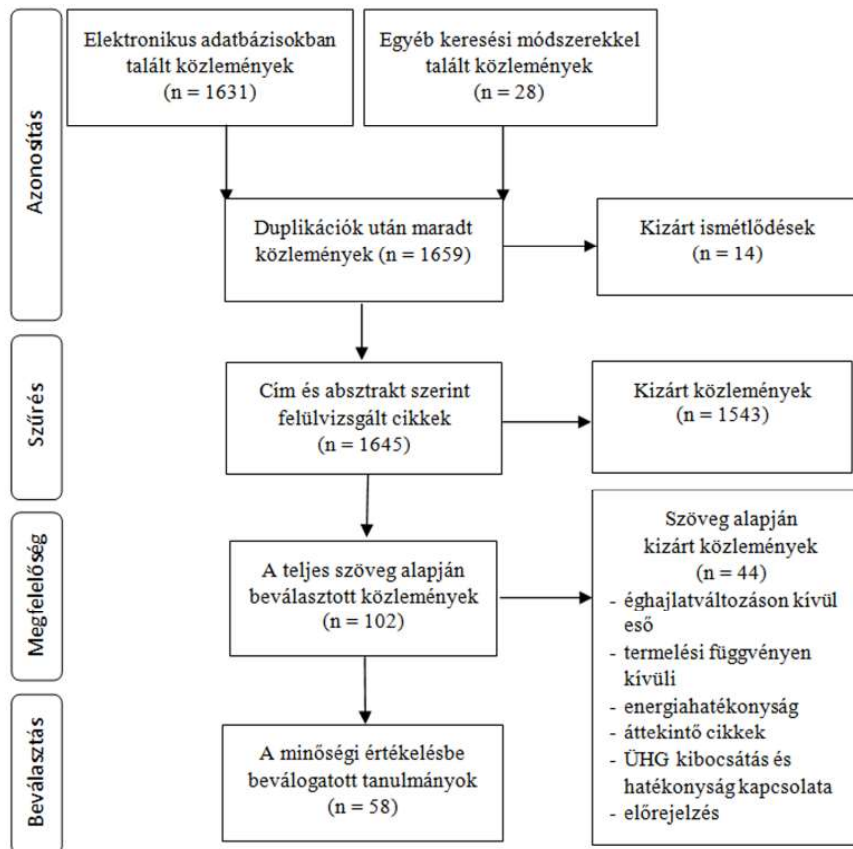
Azonosítás

Elektronikus adatbázisokban talált közlemények (n = 1631)

Egyéb keresési módszerekkel talált közlemények (n = 28)

Duplikációk után maradt közlemények (n = 1659)

Kizárt ismétlődések (n = 14)

Szűrés

Cím és absztrakt szerint felülvizsgált cikkek (n = 1645)

Kizárt közlemények (n = 1543)

Megfelelőség

A teljes szöveg alapján beválasztott közlemények (n = 102)

Szöveg alapján kizárt közlemények (n = 44)
- éghajlatváltozáson kívül eső
- termelési függvényen kívüli
- energiahatékonyság
- áttekintő cikkek
- ÜHG kibocsátás és hatékonyság kapcsolata
- előrejelzés

Beválasztás

A minőségi értékelésbe beválogatott tanulmányok (n = 58)